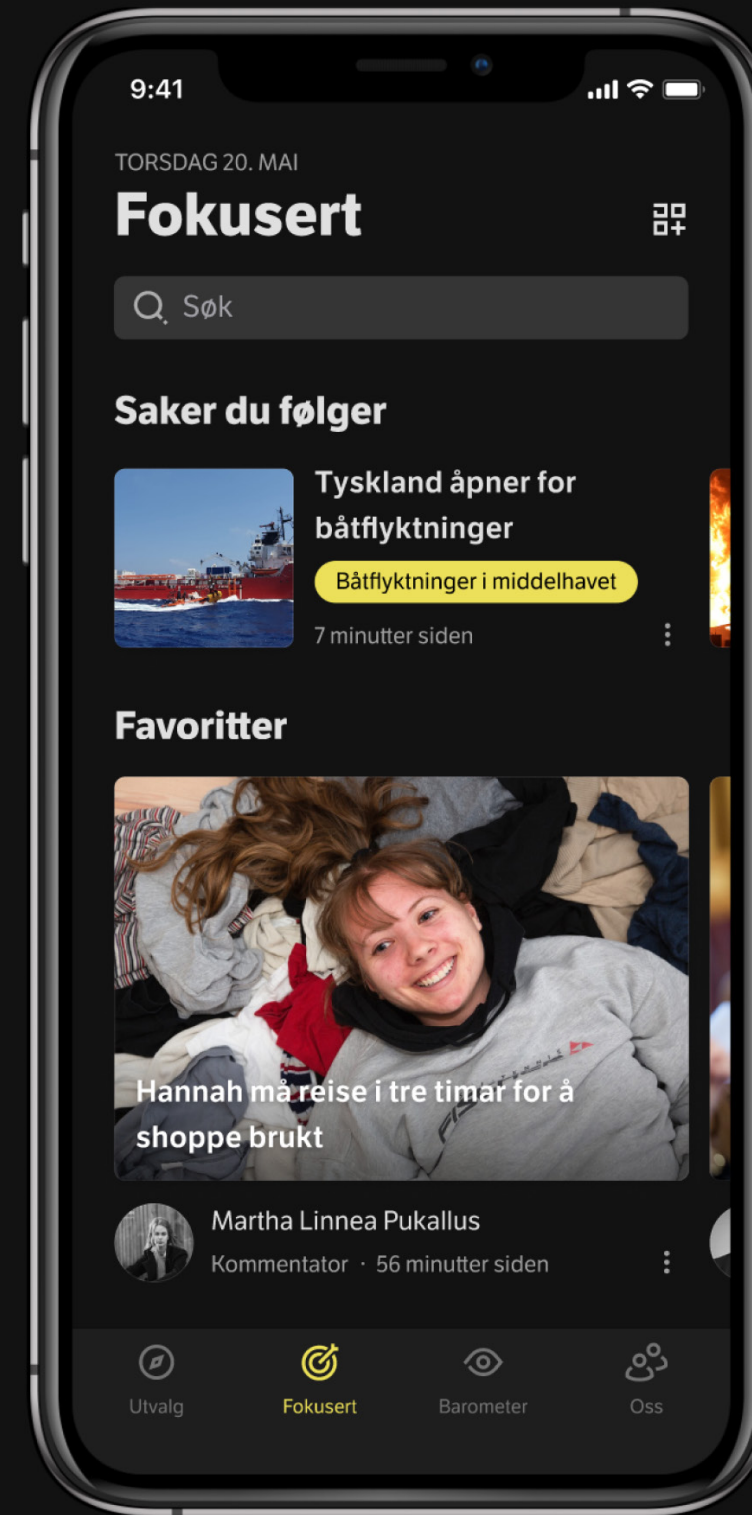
9:41

TORSDAG 20. MAI

Fokusert

Søk

Saker du følger

Tyskland åpner for båtflyktninger

Båtflyktninger i middelhavet

7 minutter siden

Favoritter

Hannah må reise i tre timar for å shoppe brukt

Martha Linnea Pukallus

Kommentator · 56 minutter siden

Utvalg

Fokusert

Barometer

Oss